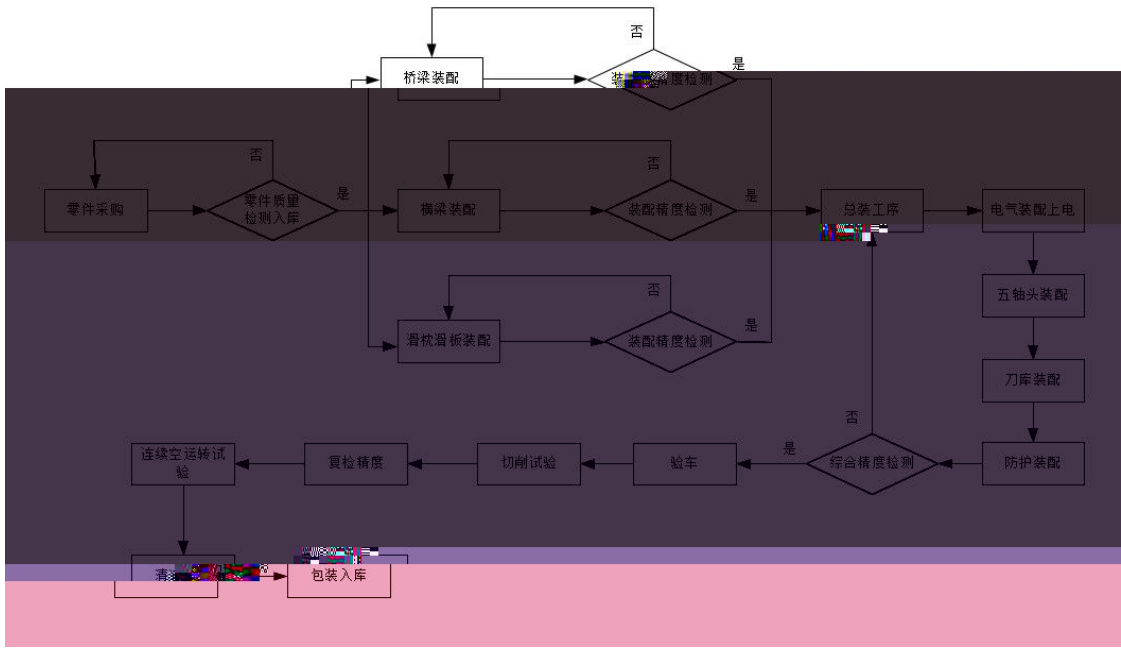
否

桥梁装配

装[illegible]度检测

是

否

零件采购

零件质量检测入库

是

横梁装配

否

装配精度检测

是

总装工序

电气装配上电

否

滑枕滑板装配

装配精度检测

是

五轴头装配

刀库装配

否

连续空运转试验

复检精度

切削试验

验车

是

综合精度检测

防护装配

清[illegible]

包装入库